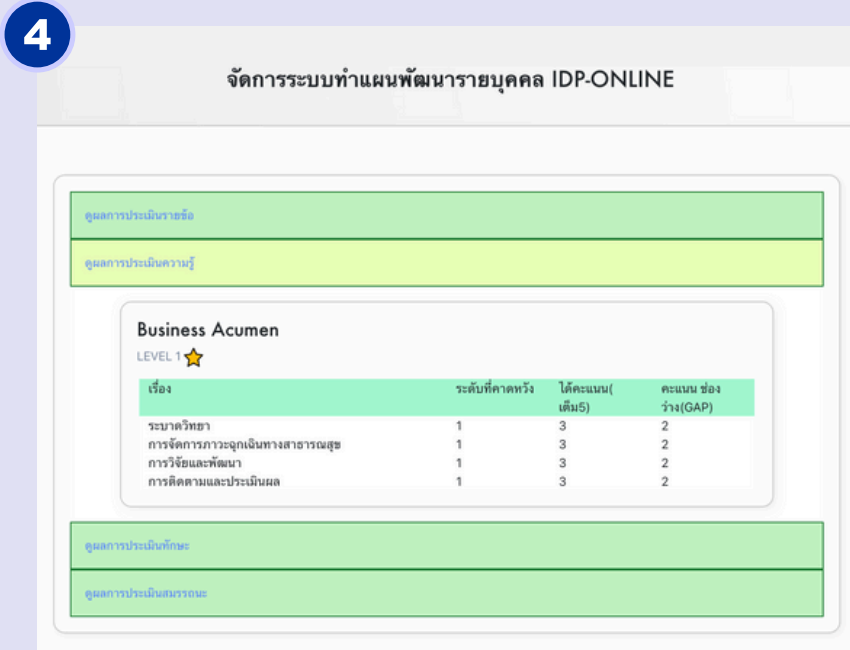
4

จัดการระบบทำแผนพัฒนารายบุคคล IDP-ONLINE

ดูผลการประเมินรายข้อ

ดูผลการประเมินความรู้

Business Acumen

LEVEL 1

| เรื่อง | ระดับที่คาดหวัง | ได้คะแนน(เต็ม5) | คะแนน ช่องว่าง(GAP) |
|---|---|---|---|
| ระบาดวิทยา | 1 | 3 | 2 |
| การจัดการภาวะฉุกเฉินทางสาธารณสุข | 1 | 3 | 2 |
| การวิจัยและพัฒนา | 1 | 3 | 2 |
| การติดตามและประเมินผล | 1 | 3 | 2 |

ดูผลการประเมินทักษะ

ดูผลการประเมินสมรรถนะ